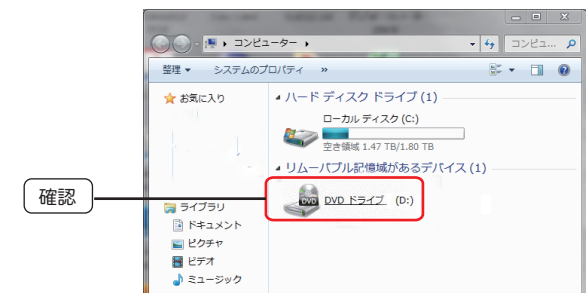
コンピューター ▸

コンピュ...

整理 ▾ システムのプロパティ »

お気に入り

ハード ディスク ドライブ (1)

ローカル ディスク (C:)

空き領域 1.47 TB/1.80 TB

リムーバブル記憶域があるデバイス (1)

DVD

DVD ドライブ (D:)

確認

ライブラリ

ドキュメント

ピクチャ

ビデオ

ミュージック